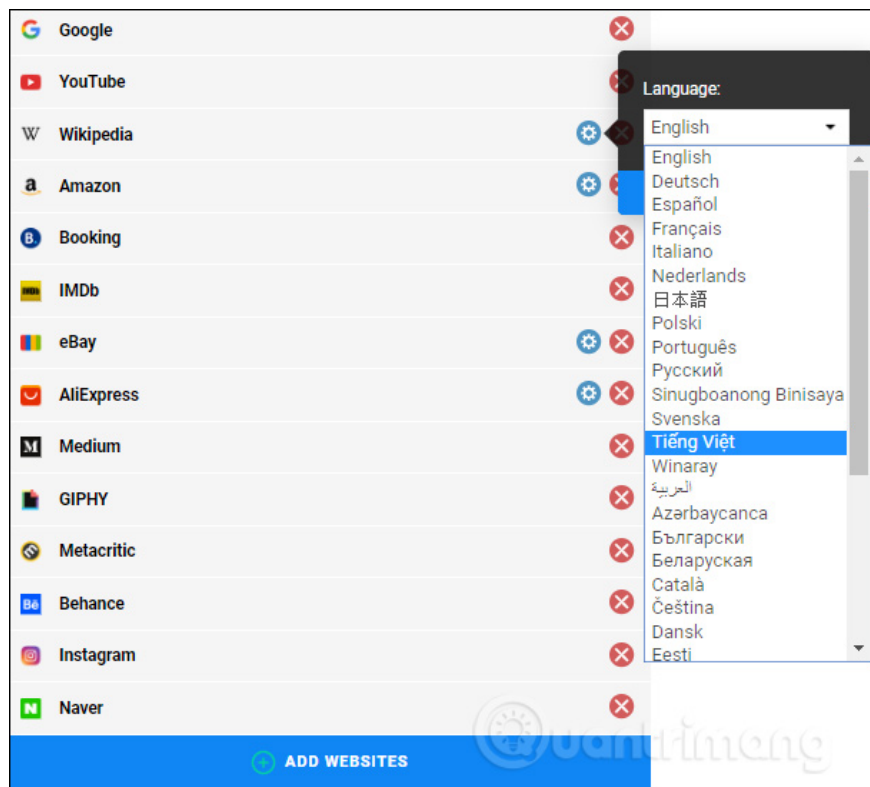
Google
YouTube
Wikipedia
Amazon
Booking
IMDb
eBay
AliExpress
Medium
GIPHY
Metacritic
Behance
Instagram
Naver
ADD WEBSITES

Language:
English
English
Deutsch
Español
Français
Italiano
Nederlands
日本語
Polski
Português
Русский
Sinugboanong Binisaya
Svenska
Tiếng Việt
Winaray
العربية
Azərbaycanca
Български
Беларуская
Català
Čeština
Dansk
Eesti

Quantrimang